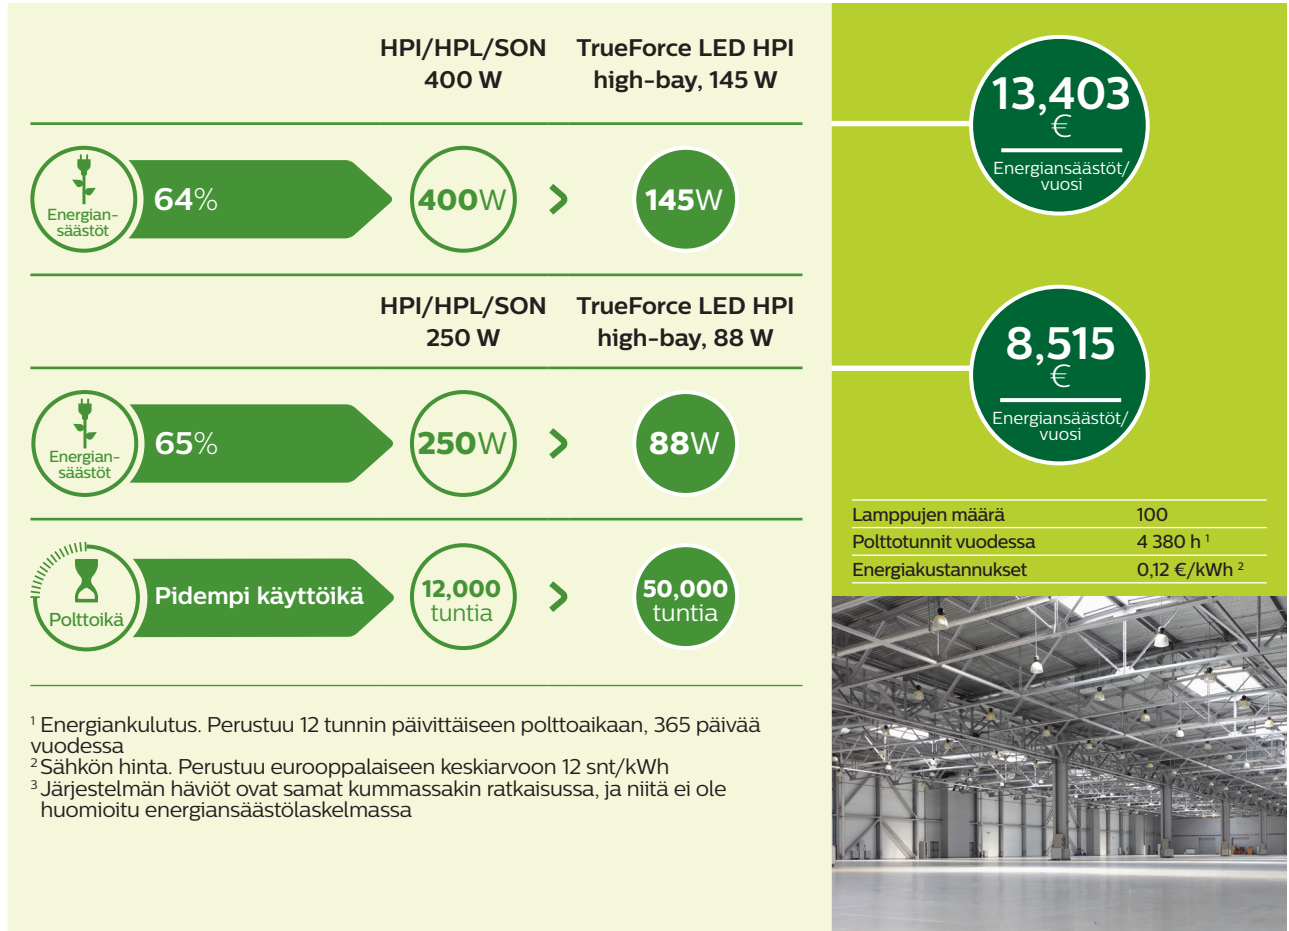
HPI/HPL/SON 400 W

TrueForce LED HPI high-bay, 145 W

Energiansäästöt

64%

400W

145W

13,403 €

Energiansäästöt/ vuosi

HPI/HPL/SON 250 W

TrueForce LED HPI high-bay, 88 W

Energiansäästöt

65%

250W

88W

8,515 €

Energiansäästöt/ vuosi

Polttoikä

Pidempi käyttöikä

12,000 tuntia

50,000 tuntia

| Lamppujen määrä | 100 |
|---|---|
| Polttotunnit vuodessa | 4 380 h $^1$ |
| Energiakustannukset | 0,12 €/kWh $^2$ |

$^1$ Energiankulutus. Perustuu 12 tunnin päivittäiseen polttoaikaan, 365 päivää vuodessa
$^2$ Sähkön hinta. Perustuu eurooppalaiseen keskiarvoon 12 snt/kWh
$^3$ Järjestelmän häviöt ovat samat kummassakin ratkaisussa, ja niitä ei ole huomioitu energiansäästölaskelmassa